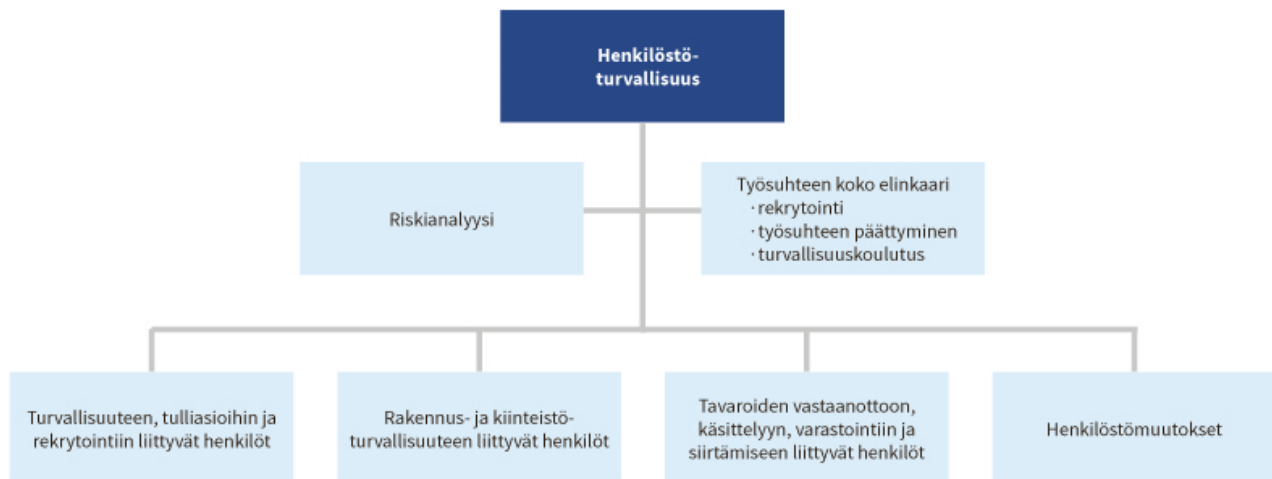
Henkilöstöturvallisuus

Riskianalyysi

Työsuhteen koko elinkaari
· rekrytointi
· työsuhteen päättyminen
· turvallisuuskoulutus

Turvallisuuteen, tulliasioihin ja rekrytointiin liittyvät henkilöt

Rakennus- ja kiinteistöturvallisuuteen liittyvät henkilöt

Tavaroiden vastaanottoon, käsittelyyn, varastointiin ja siirtämiseen liittyvät henkilöt

Henkilöstömuutokset